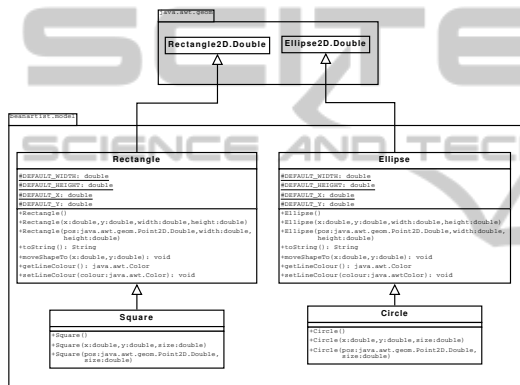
java.awt.geom

Rectangle2D.Double

Ellipse2D.Double

SCIENCE AND TECHNOLOGY

beanartist.model

Rectangle

#DEFAULT_WIDTH: double
#DEFAULT_HEIGHT: double
#DEFAULT_X: double
#DEFAULT_Y: double

+Rectangle()
+Rectangle(x:double,y:double,width:double,height:double)
+Rectangle(pos:java.awt.geom.Point2D.Double,width:double, height:double)
+toString(): String
+moveShapeTo(x:double,y:double): void
+getLineColour(): java.awt.Color
+setLineColour(colour:java.awt.Color): void

Ellipse

#DEFAULT_WIDTH: double
#DEFAULT_HEIGHT: double
#DEFAULT_X: double
#DEFAULT_Y: double

+Ellipse()
+Ellipse(x:double,y:double,width:double,height:double)
+Ellipse(pos:java.awt.geom.Point2D.Double,width:double, height:double)
+toString(): String
+moveShapeTo(x:double,y:double): void
+getLineColour(): java.awt.Color
+setLineColour(colour:java.awt.Color): void

Square

+Square()
+Square(x:double,y:double,size:double)
+Square(pos:java.awt.geom.Point2D.Double, size:double)

Circle

+Circle()
+Circle(x:double,y:double,size:double)
+Circle(pos:java.awt.geom.Point2D.Double, size:double)